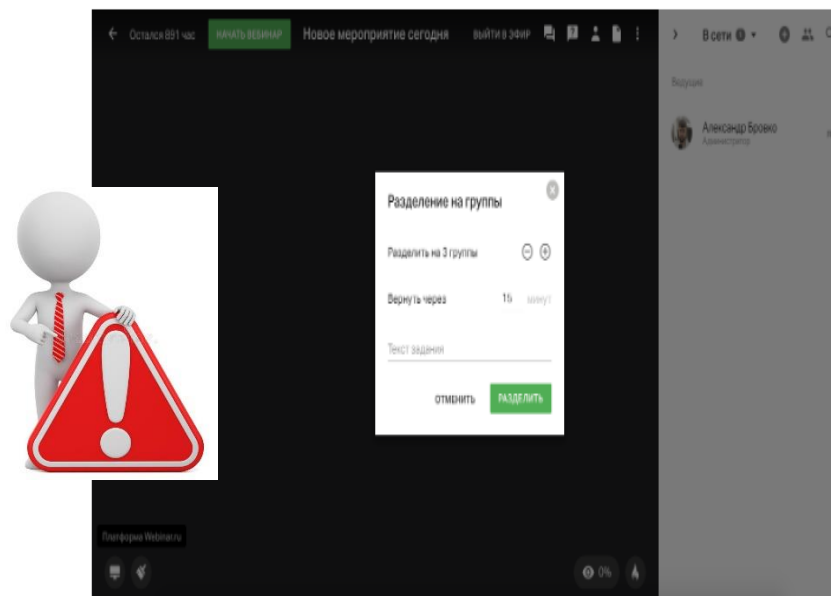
Остался 891 час
НАЧАТЬ ВЕБИНАР
Новое мероприятие сегодня
ВЫЙТИ В ЭФИР

В сети

Ведущие

Александр Бровко
Администратор

Разделение на группы

Разделить на 3 группы

Вернуть через 15 минут

Текст задания

ОТМЕНИТЬ
РАЗДЕЛИТЬ

Платформа Webinar.ru

0%